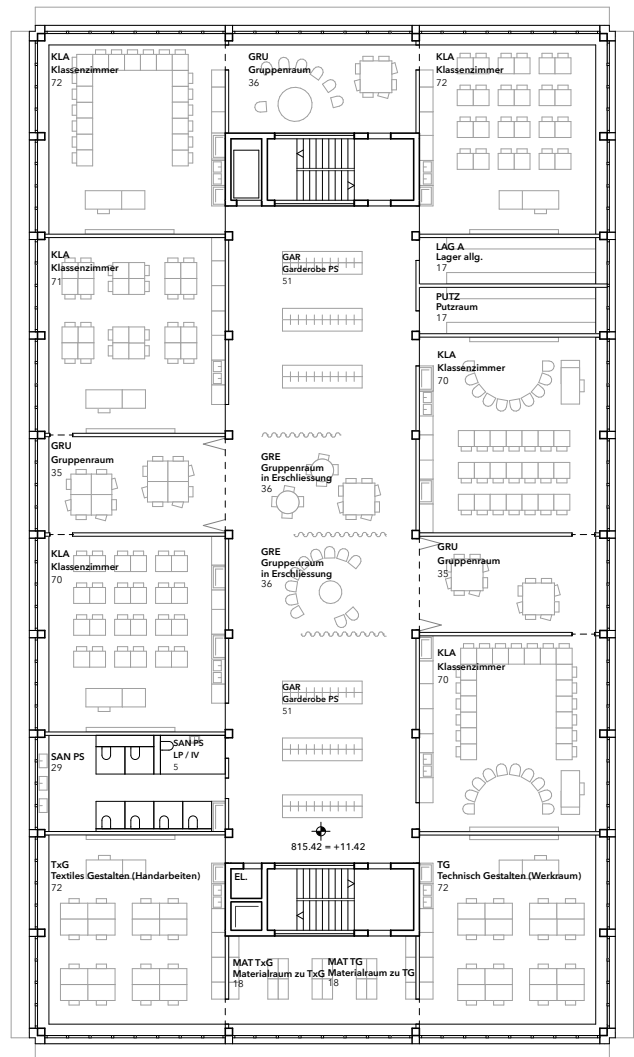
KLA
Klassenzimmer
72

GRU
Gruppenraum
36

KLA
Klassenzimmer
72

KLA
Klassenzimmer
71

GAR
Garderobe PS
51

LAG A
Lager allg.
17

PUTZ
Putzraum
17

KLA
Klassenzimmer
70

GRU
Gruppenraum
35

GRE
Gruppenraum
in Erschliessung
36

KLA
Klassenzimmer
70

GRE
Gruppenraum
in Erschliessung
36

GRU
Gruppenraum
35

KLA
Klassenzimmer
70

GAR
Garderobe PS
51

SAN PS
29

SAN PS
LP / IV
5

815.42 = +11.42

TxG
Textiles Gestalten (Handarbeiten)
72

EL.

TG
Technisch Gestalten (Werkraum)
72

MAT TxG
Materialraum zu TxG
18

MAT TG
Materialraum zu TG
18